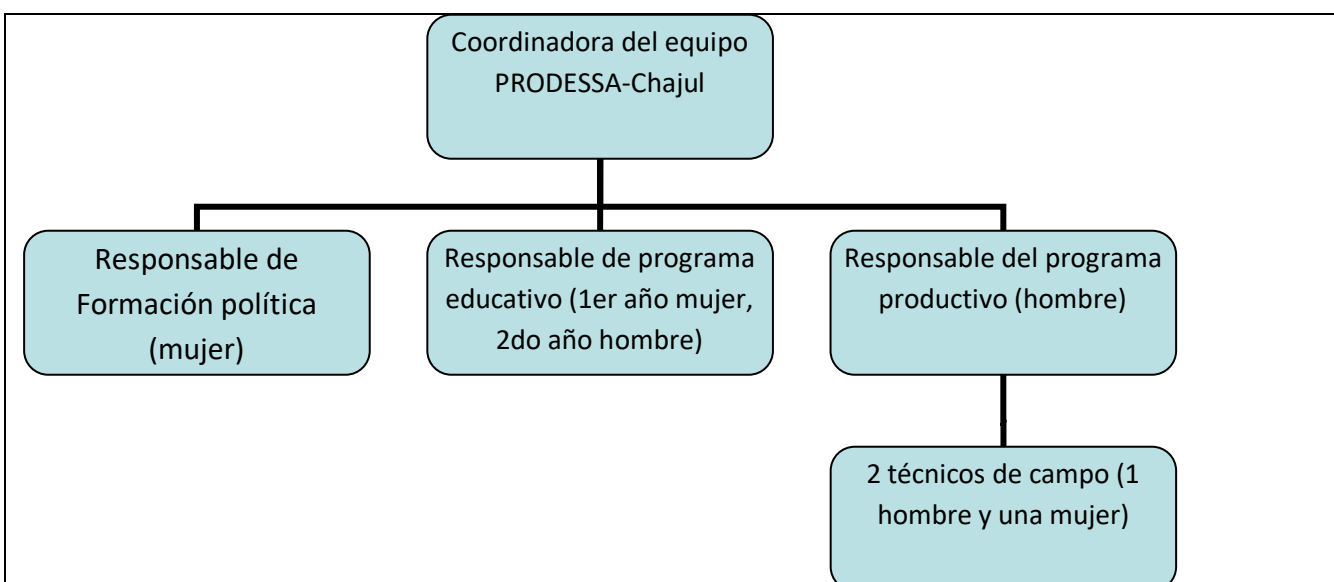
Coordinadora del equipo PRODESSA-Chajul

Responsable de Formación política (mujer)

Responsable de programa educativo (1er año mujer, 2do año hombre)

Responsable del programa productivo (hombre)

2 técnicos de campo (1 hombre y una mujer)